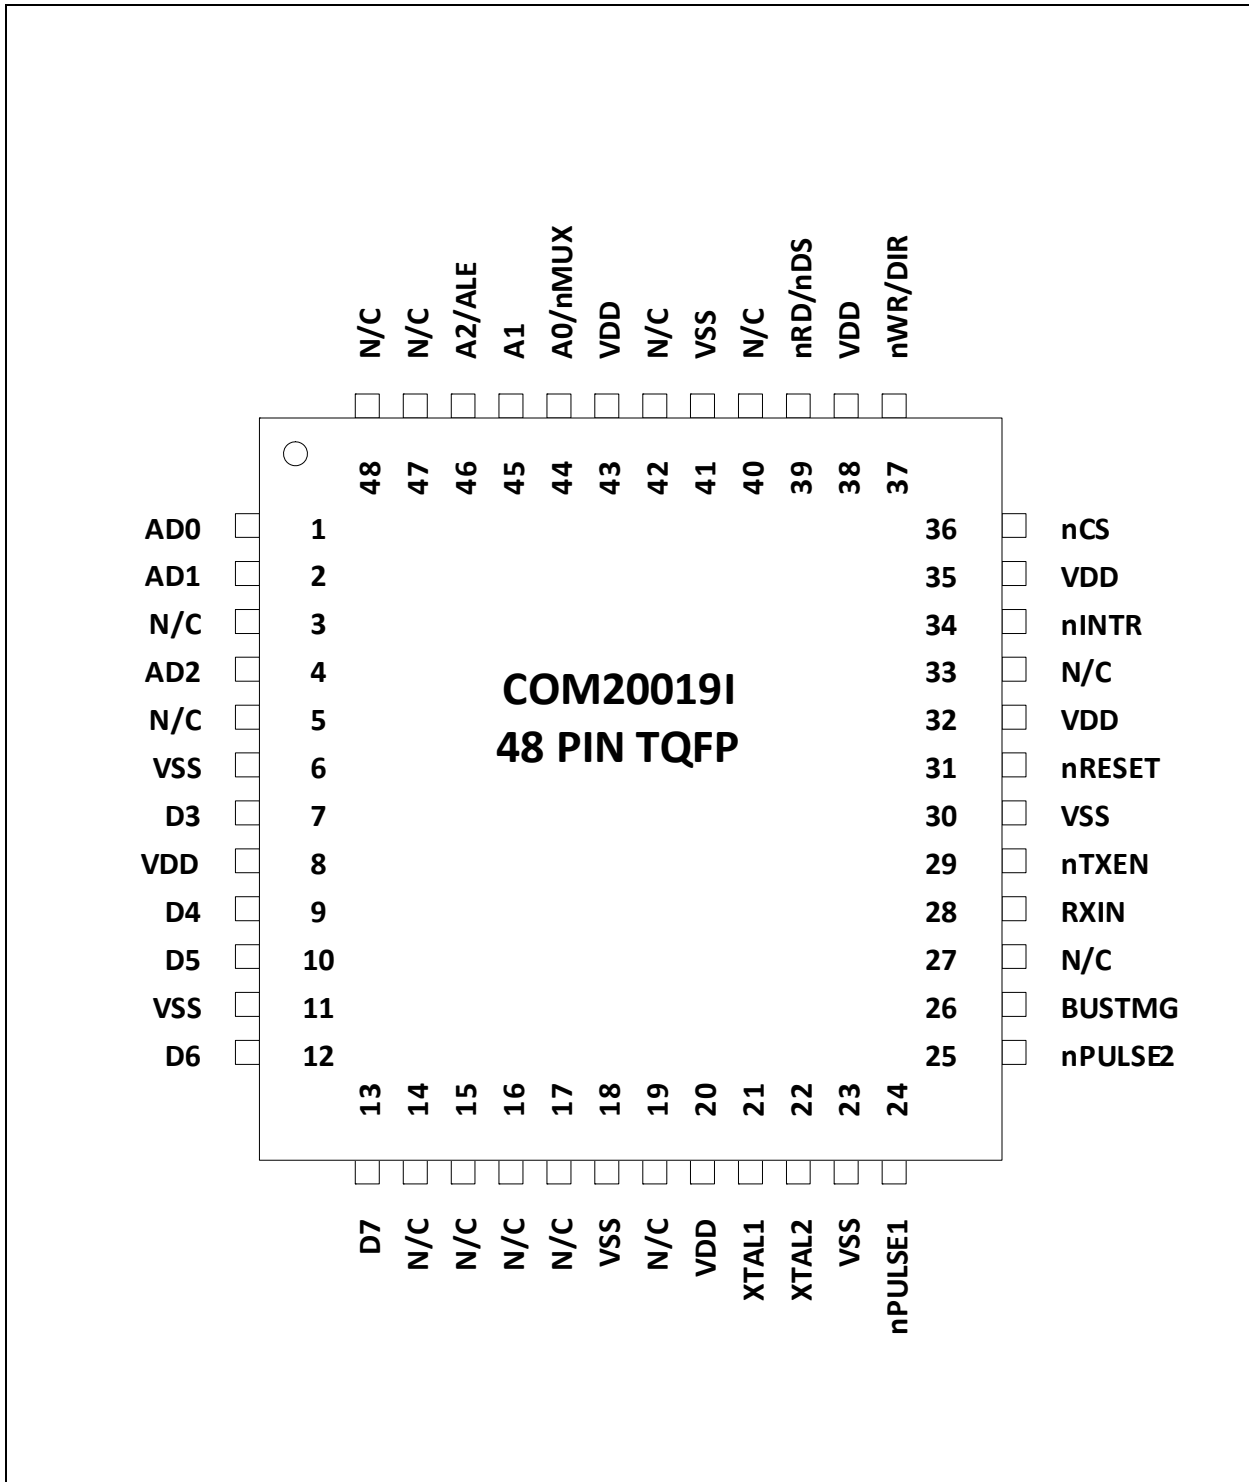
N/C N/C A2/ALE A1 A0/nMUX VDD N/C VSS N/C nRD/nDS VDD nWR/DIR

48 47 46 45 44 43 42 41 40 39 38 37

AD0 1
AD1 2
N/C 3
AD2 4
N/C 5
VSS 6
D3 7
VDD 8
D4 9
D5 10
VSS 11
D6 12

COM20019I
48 PIN TQFP

36 nCS
35 VDD
34 nINTR
33 N/C
32 VDD
31 nRESET
30 VSS
29 nTXEN
28 RXIN
27 N/C
26 BUSTMG
25 nPULSE2

13 14 15 16 17 18 19 20 21 22 23 24

D7 N/C N/C N/C N/C VSS N/C VDD XTAL1 XTAL2 VSS nPULSE1